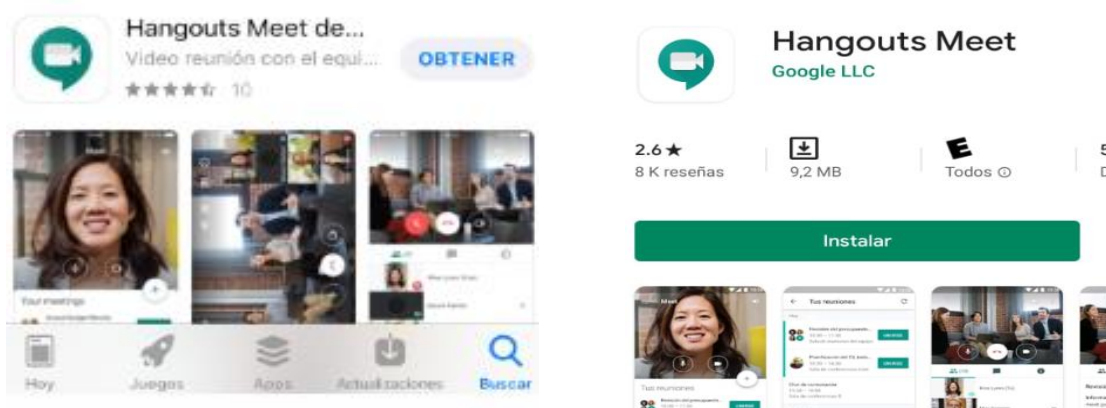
Hangouts Meet de...
Video reunión con el equi...
OBTENER
★★★★☆ 10

Your meetings

Hoy
Juegos
Apps
Actualizaciones
Buscar

Hangouts Meet
Google LLC

2.6 ★
8 K reseñas
9,2 MB
Todos ⓘ
5
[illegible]

Instalar

Meet
Tus reuniones
Tus reuniones
Chat de comunicación
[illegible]